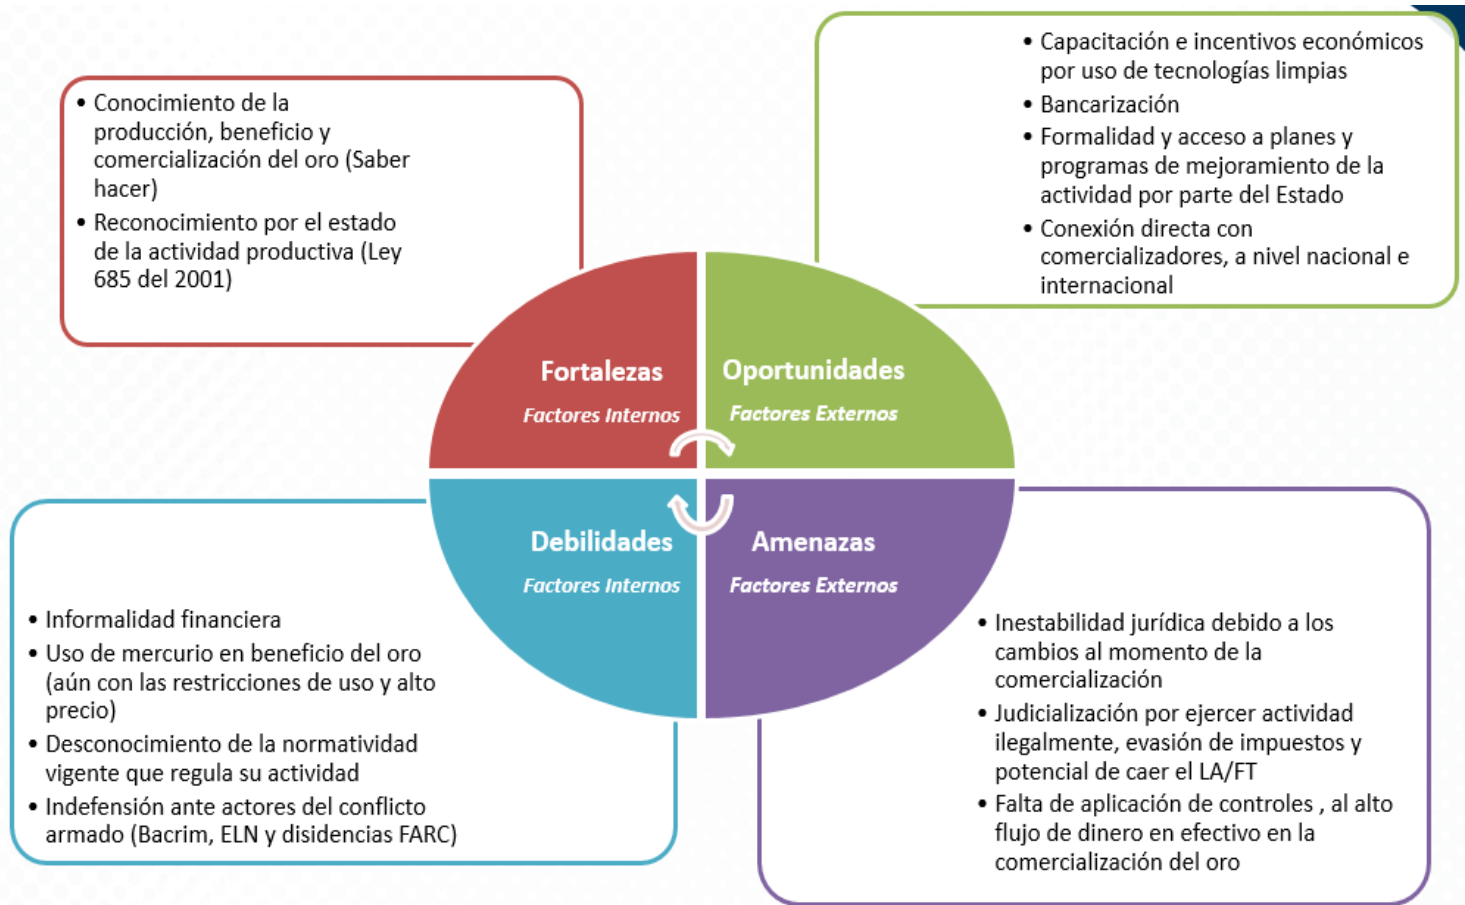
• Conocimiento de la producción, beneficio y comercialización del oro (Saber hacer)
• Reconocimiento por el estado de la actividad productiva (Ley 685 del 2001)

• Capacitación e incentivos económicos por uso de tecnologías limpias
• Bancarización
• Formalidad y acceso a planes y programas de mejoramiento de la actividad por parte del Estado
• Conexión directa con comercializadores, a nivel nacional e internacional

Fortalezas
Factores Internos

Oportunidades
Factores Externos

Debilidades
Factores Internos

Amenazas
Factores Externos

• Informalidad financiera
• Uso de mercurio en beneficio del oro (aún con las restricciones de uso y alto precio)
• Desconocimiento de la normatividad vigente que regula su actividad
• Indefensión ante actores del conflicto armado (Bacrim, ELN y disidencias FARC)

• Inestabilidad jurídica debido a los cambios al momento de la comercialización
• Judicialización por ejercer actividad ilegalmente, evasión de impuestos y potencial de caer el LA/FT
• Falta de aplicación de controles , al alto flujo de dinero en efectivo en la comercialización del oro